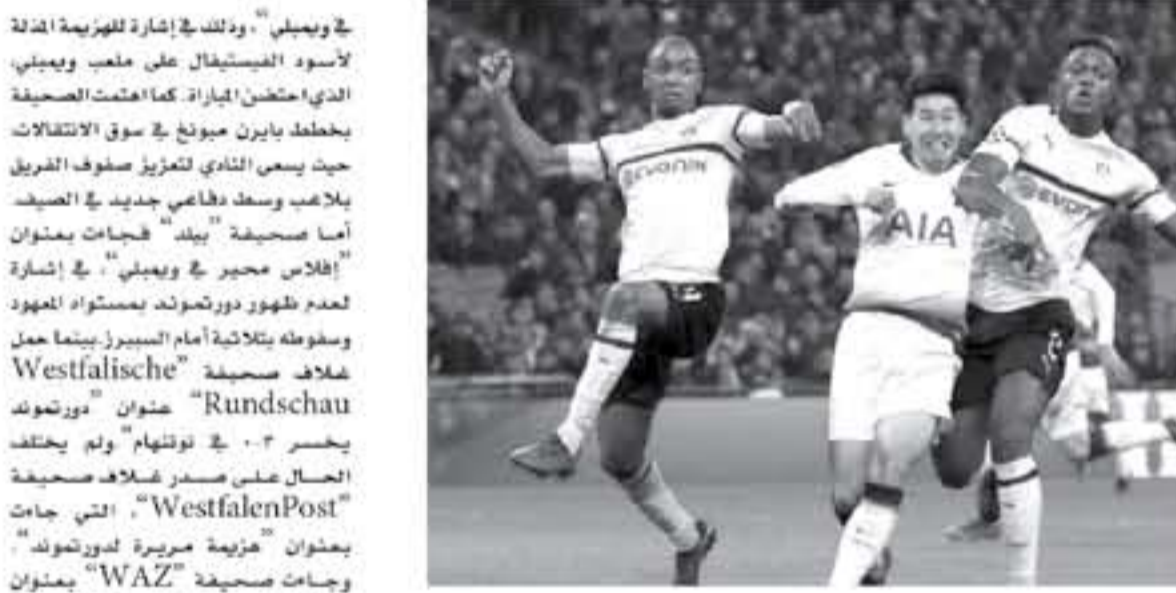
في ويمبلي"، وذلك في إشارة للهزيمة المذلة لأسود الفيستفال على ملعب ويمبلي، الذي احتضن المباراة. كما اهتمت الصحيفة بخطط بايرن ميونخ في سوق الانتقالات، حيث يسعى النادي لتعزيز صفوف الفريق بلاعب وسط دفاعي جديد في الصيف. أما صحيفة "بيلد" فجاءت بعنوان "إفلاس محير في ويمبلي"، في إشارة لعدم ظهور دورتموند بمستواه المعهود وسقوطه بثلاثية أمام السبيرز، بينما حمل غلاف صحيفة "Westfalische Rundschau" عنوان "دورتموند يخسر ٣-٠ في توتنهام" ولم يختلف الحال على صدر غلاف صحيفة "WestfalenPost"، التي جاءت بعنوان "هزيمة مريرة لدورتموند"، وجاءت صحيفة "WAZ" بعنوان

evonik

AIA

evonik